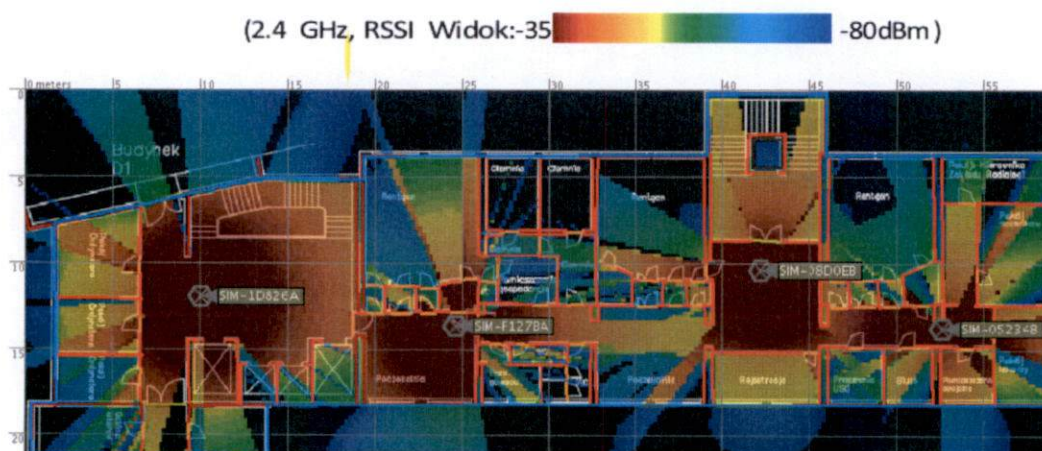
(2.4 GHz, RSSI Widok:-35 -80dBm)

0 meters 5 10 15 20 25 30 35 40 45 50 55

0 5 10 15 20

Budynek D1

Rentgen

Ciemnia

Ciemnia

Rentgen

Rentgen

SIM-1D82EA

SIM-F1278A

SIM-78D0EB

SIM-05234B

Pojedalnia

Rejestracja

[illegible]

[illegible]

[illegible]